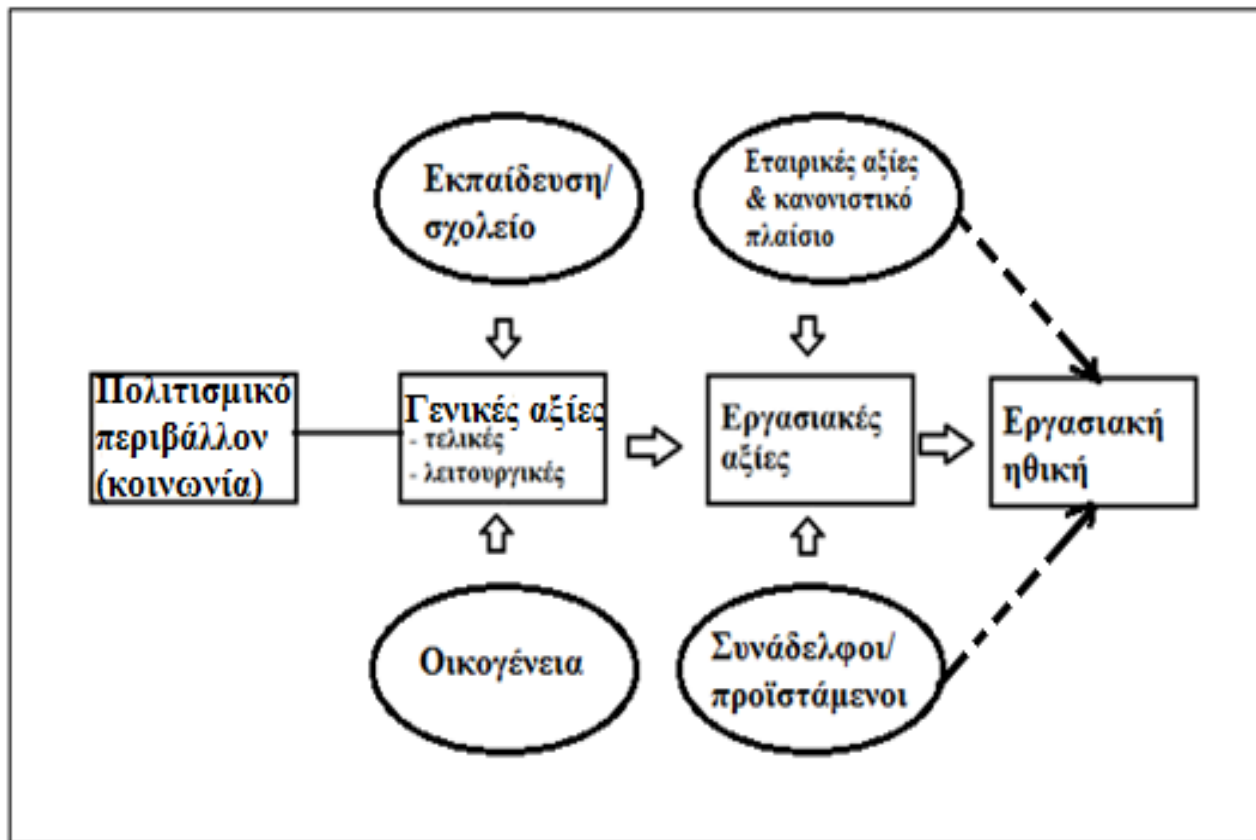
Εκπαίδευση/ σχολείο

Εταιρικές αξίες & κανονιστικό πλαίσιο

Πολιτισμικό περιβάλλον (κοινωνία)

Γενικές αξίες
- τελικές
- λειτουργικές

Εργασιακές αξίες

Εργασιακή ηθική

Οικογένεια

Συνάδελφοι/ προϊστάμενοι